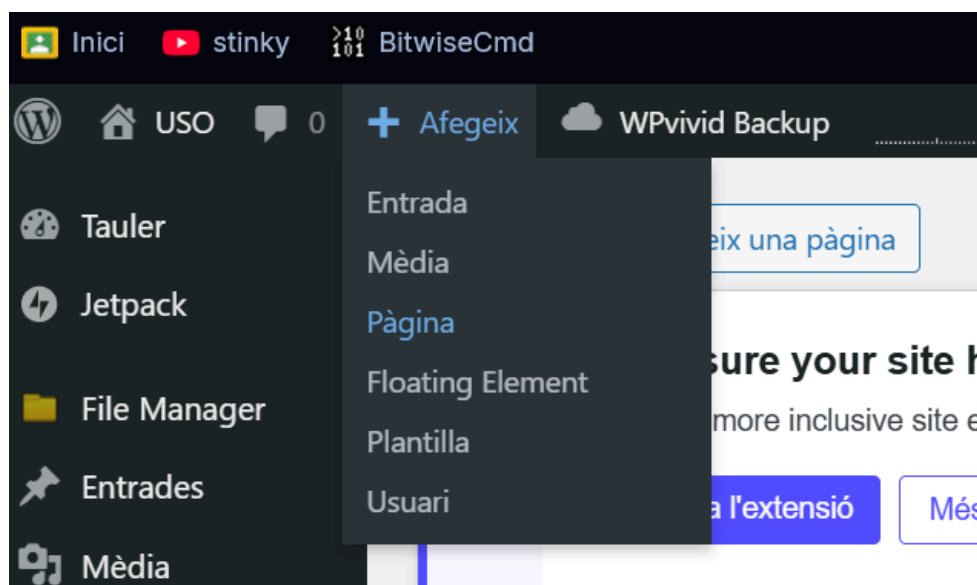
Inici stinky BitwiseCmd

USO 0 Afegeix WPvivid Backup

Tauler

Jetpack

File Manager

Entrades

Mèdia

Entrada

Mèdia

Pàgina

Floating Element

Plantilla

Usuari

eix una pàgina

sure your site h

more inclusive site e

a l'extensió

Més